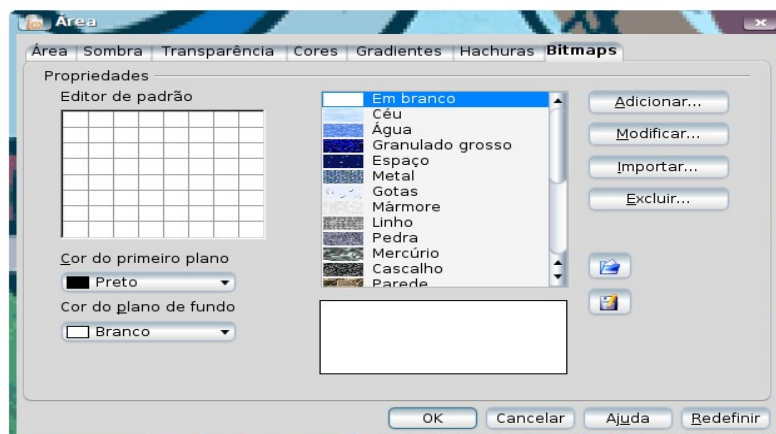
Área

Área | Sombra | Transparência | Cores | Gradientes | Hachuras | Bitmaps

Propriedades

Editor de padrão

Em branco
Céu
Água
Granulado grosso
Espaço
Metal
Gotas
Mármore
Linho
Pedra
Mercúrio
Cascalho
Parede

Adicionar...
Modificar...
Importar...
Excluir...

Cor do primeiro plano
Preto

Cor do plano de fundo
Branco

OK
Cancelar
Ajuda
Redefinir